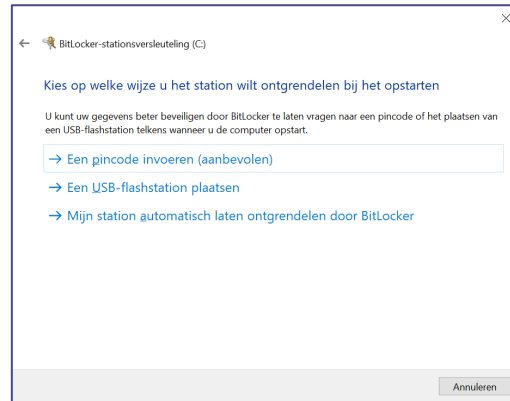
BitLocker-stationsversleuteling (C:)

Kies op welke wijze u het station wilt ontgrendelen bij het opstarten

U kunt uw gegevens beter beveiligen door BitLocker te laten vragen naar een pincode of het plaatsen van een USB-flashstation telkens wanneer u de computer opstart.

→ Een pincode invoeren (aanbevolen)

→ Een USB-flashstation plaatsen

→ Mijn station automatisch laten ontgrendelen door BitLocker

Annuleren